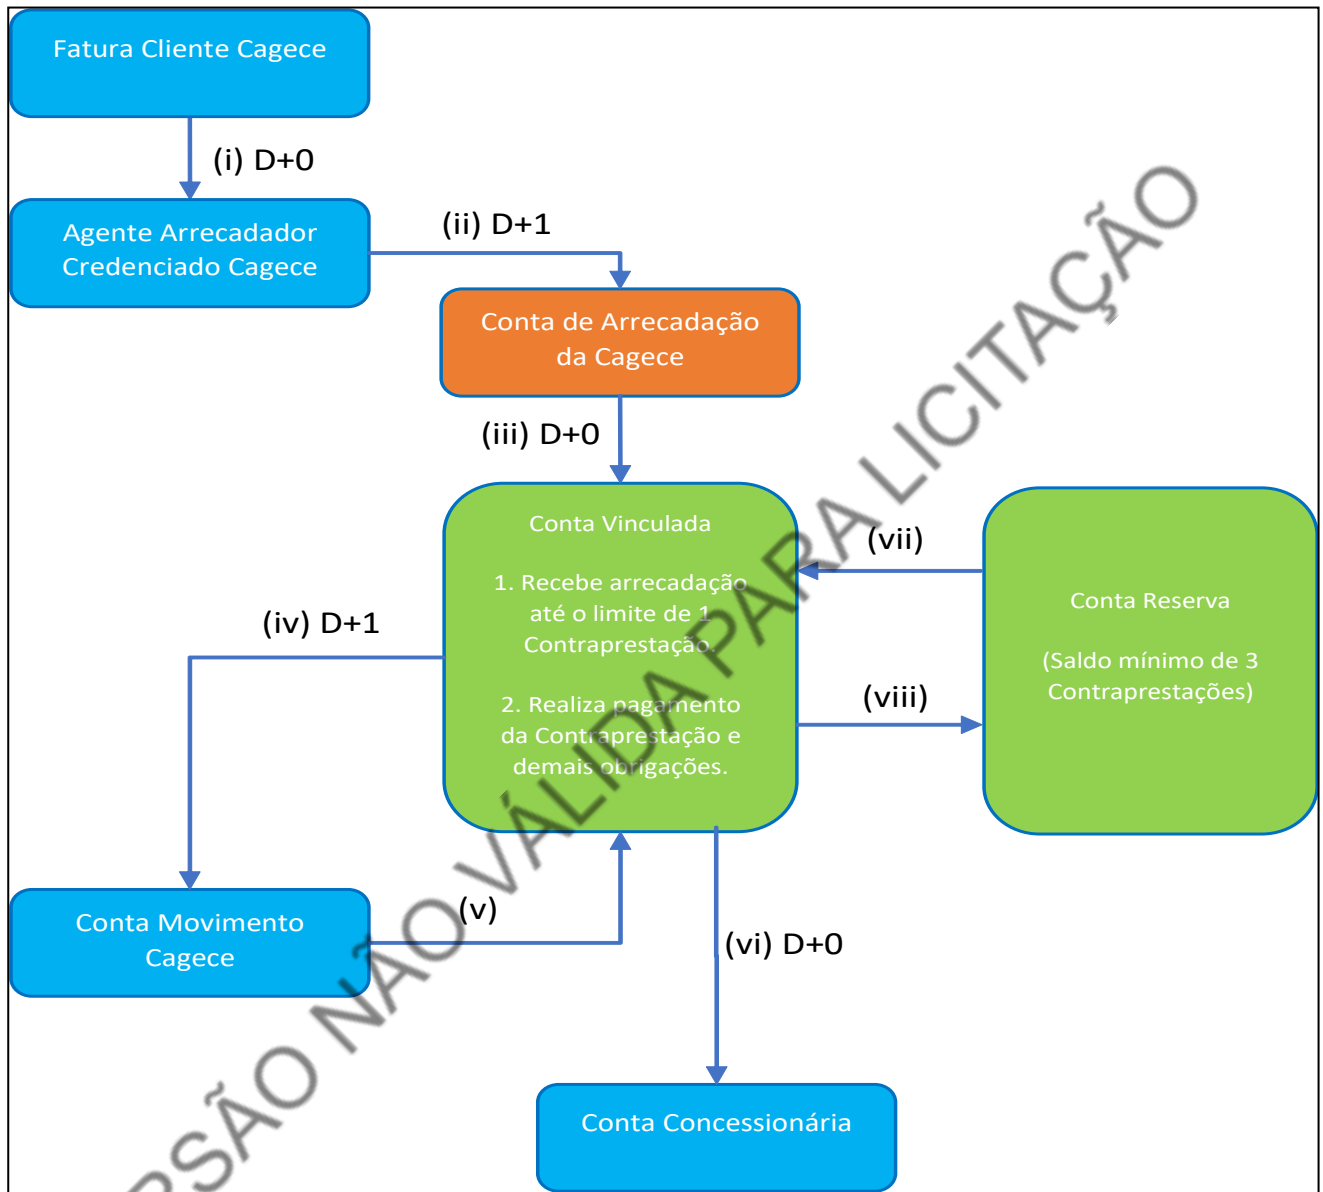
Fatura Cliente Cagece

(i) D+0

Agente Arrecadador Credenciado Cagece

(ii) D+1

Conta de Arrecadação da Cagece

(iii) D+0

Conta Vinculada

1. Recebe arrecadação até o limite de 1 Contraprestação.

2. Realiza pagamento da Contraprestação e demais obrigações.

(vii)

Conta Reserva

(Saldo mínimo de 3 Contraprestações)

(viii)

(iv) D+1

Conta Movimento Cagece

(v)

(vi) D+0

Conta Concessionária

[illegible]RSÃO NÃO VÁLIDA PARA LICITAÇÃO